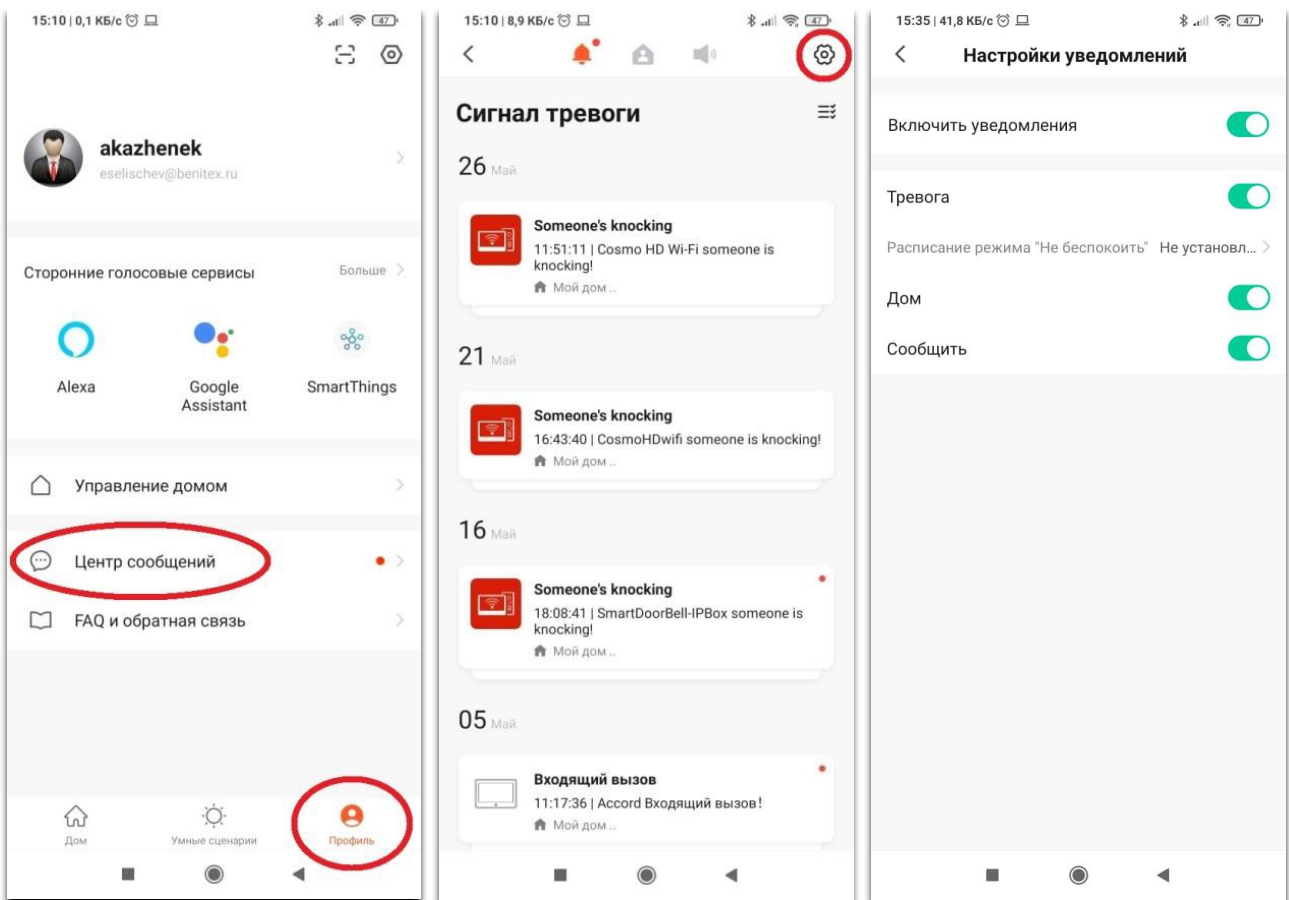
15:10 | 0,1 КБ/с

47

akazhenek
eselischev@benitex.ru

Сторонние голосовые сервисы
Больше

Alexa
Google Assistant
SmartThings

Управление домом

Центр сообщений

FAQ и обратная связь

Дом
Умные сценарии
Профиль

15:10 | 8,9 КБ/с

47

Сигнал тревоги

26 Май

Someone's knocking
11:51:11 | Cosmo HD Wi-Fi someone is knocking!
Мой дом ..

21 Май

Someone's knocking
16:43:40 | CosmoHDwifi someone is knocking!
Мой дом ..

16 Май

Someone's knocking
18:08:41 | SmartDoorBell-IPBox someone is knocking!
Мой дом ..

05 Май

Входящий вызов
11:17:36 | Accord Входящий вызов!
Мой дом ..

15:35 | 41,8 КБ/с

47

Настройки уведомлений

Включить уведомления

Тревога

Расписание режима "Не беспокоить"
Не установл...

Дом

Сообщить